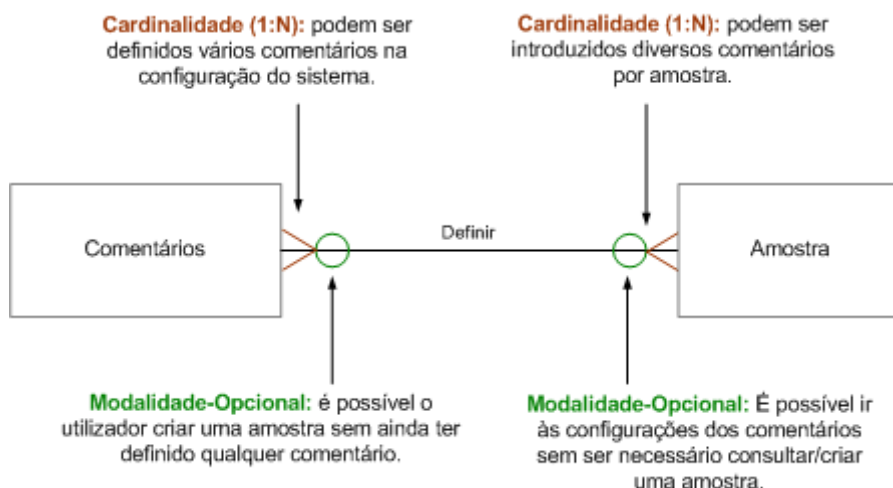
Cardinalidade (1:N): podem ser definidos vários comentários na configuração do sistema.

Cardinalidade (1:N): podem ser introduzidos diversos comentários por amostra.

Comentários

Definir

Amostra

Modalidade-Opcional: é possível o utilizador criar uma amostra sem ainda ter definido qualquer comentário.

Modalidade-Opcional: É possível ir às configurações dos comentários sem ser necessário consultar/criar uma amostra.